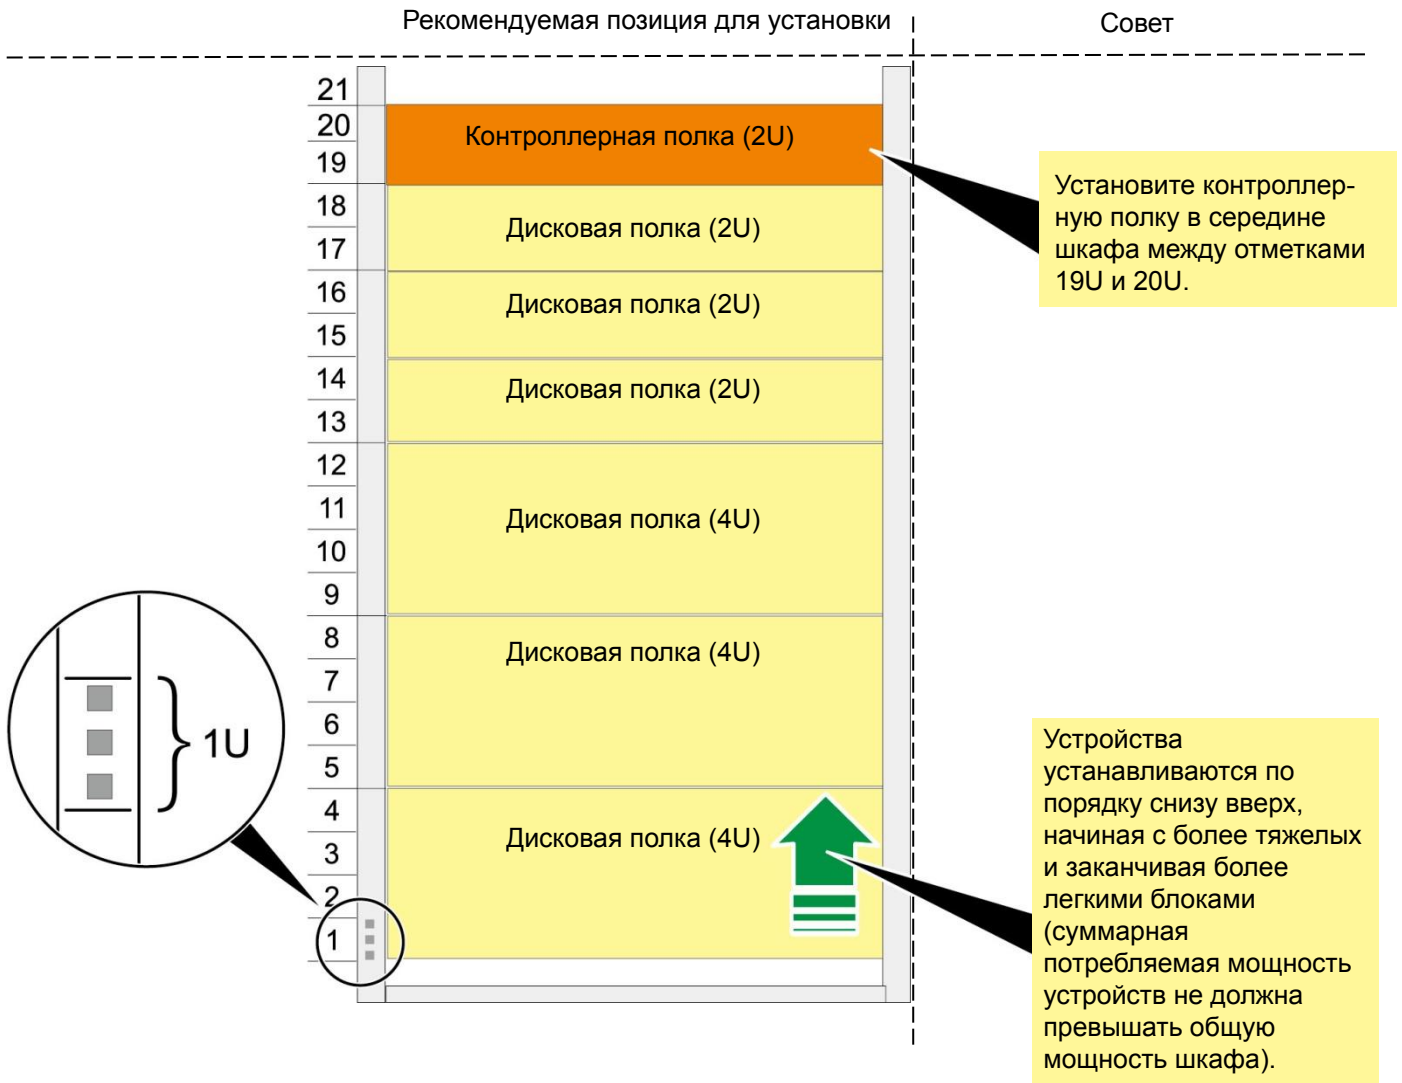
Рекомендуемая позиция для установки

Совет

21
20
19
18
17
16
15
14
13
12
11
10
9
8
7
6
5
4
3
2
1

Контроллерная полка (2U)

Дисковая полка (2U)

Дисковая полка (2U)

Дисковая полка (2U)

Дисковая полка (4U)

Дисковая полка (4U)

Дисковая полка (4U)

1U

Установите контроллерную полку в середине шкафа между отметками 19U и 20U.

Устройства устанавливаются по порядку снизу вверх, начиная с более тяжелых и заканчивая более легкими блоками (суммарная потребляемая мощность устройств не должна превышать общую мощность шкафа).